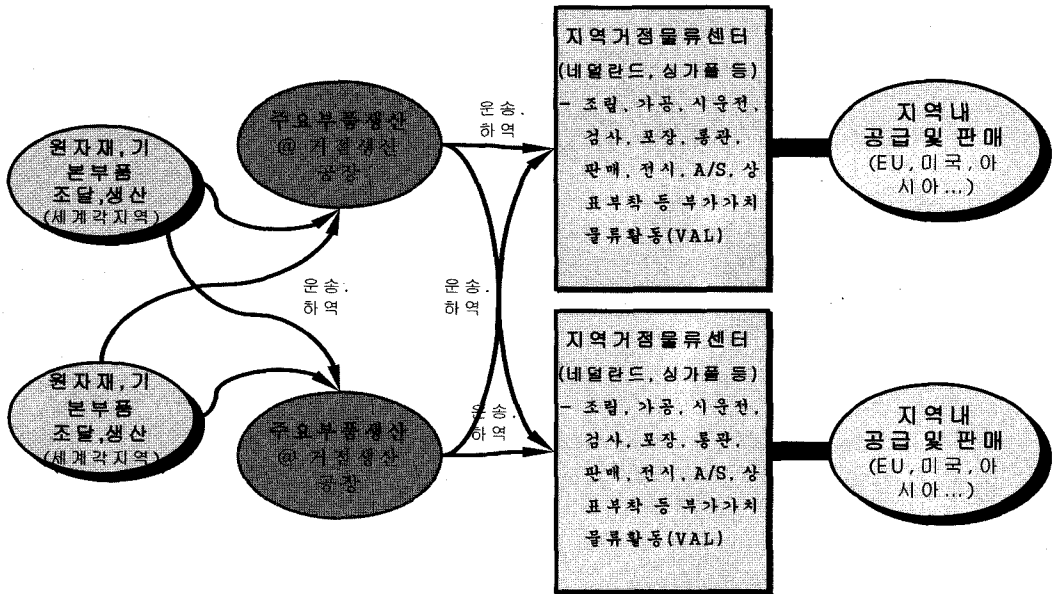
원자재, 기본부품 조달, 생산 (세계각지역)

원자재, 기본부품 조달, 생산 (세계각지역)

주요부품생산 @ 거점생산 공장

주요부품생산 @ 거점생산 공장

운송. 하역

운송. 하역

운송. 하역

운송. 하역

지역거점물류센터 (네덜란드, 싱가폴 등) - 조립, 가공, 시운전, 검사, 포장, 통관, 판매, 전시, A/S, 상표부착 등 부가가치 물류활동(VAL)

지역거점물류센터 (네덜란드, 싱가폴 등) - 조립, 가공, 시운전, 검사, 포장, 통관, 판매, 전시, A/S, 상표부착 등 부가가치 물류활동(VAL)

지역내 공급 및 판매 (EU, 미국, 아시아...)

지역내 공급 및 판매 (EU, 미국, 아시아...)